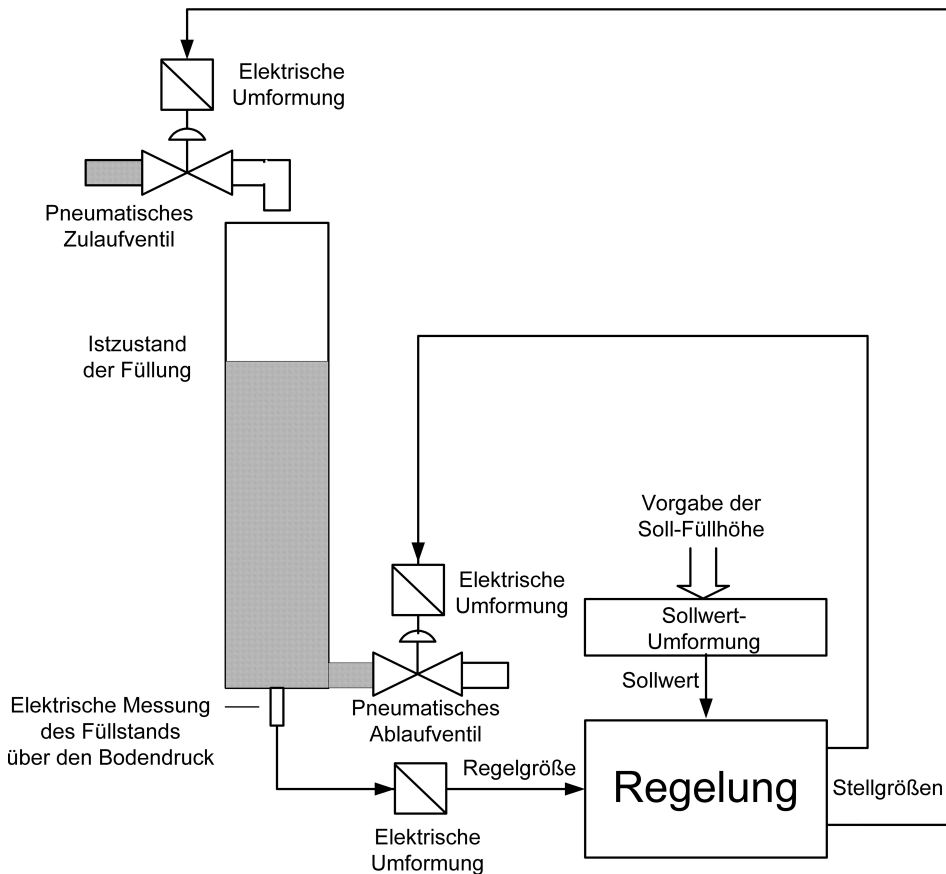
Elektrische Umformung

Pneumatisches Zulaufventil

Istzustand der Füllung

Vorgabe der Soll-Füllhöhe

Elektrische Umformung

Sollwert-Umformung

Sollwert

Elektrische Messung des Füllstands über den Bodendruck

Pneumatisches Ablaufventil

Regelgröße

Regelung

Stellgrößen

Elektrische Umformung